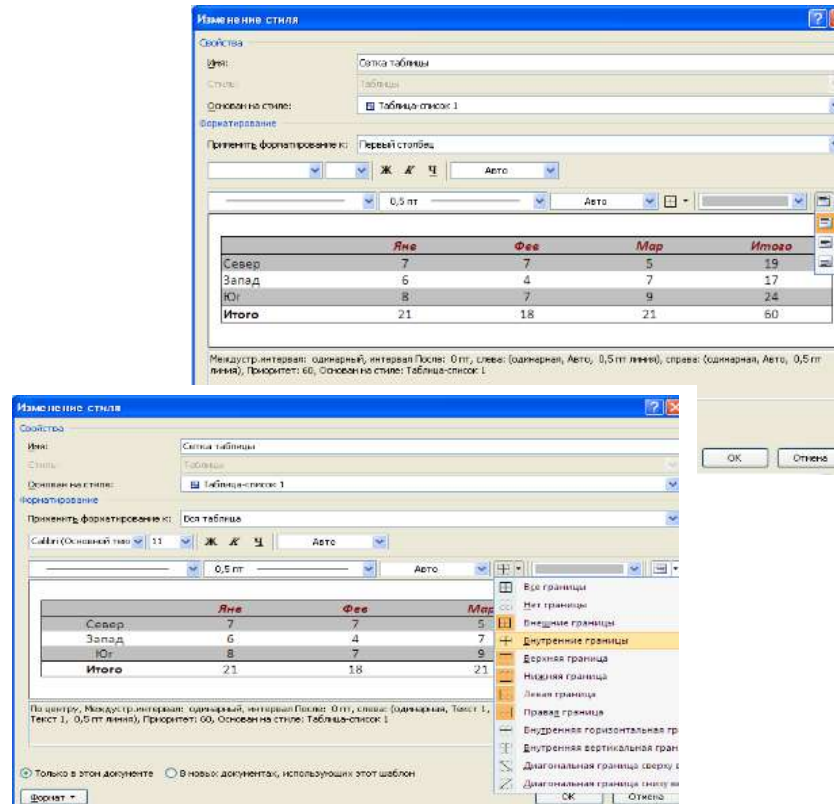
Изменение стиля

Свойства

Имя: Сетка таблицы

Стиль: Таблица

Основан на стиле: Таблица-список 1

Форматирование

Применить форматирование к: Первый столбец

Ж К Ч Авто

0,5 пт Авто

| | Янв | Фев | Мар | Итого |
|---|---|---|---|---|
| Север | 7 | 7 | 5 | 19 |
| Запад | 6 | 4 | 7 | 17 |
| Юг | 8 | 7 | 9 | 24 |
| Итого | 21 | 18 | 21 | 60 |

Междустр.интервал: одинарный, интервал После: 0 пт, слева: (одинарная, Авто, 0,5 пт линия), справа: (одинарная, Авто, 0,5 пт линия), Приоритет: 60, Основан на стиле: Таблица-список 1

ОК Отмена

Изменение стиля

Свойства

Имя: Сетка таблицы

Стиль: Таблица

Основан на стиле: Таблица-список 1

Форматирование

Применить форматирование к: Вся таблица

Calibri (Основной тек 11 Ж К Ч Авто

0,5 пт Авто

| | Янв | Фев | Мар |
|---|---|---|---|
| Север | 7 | 7 | 5 |
| Запад | 6 | 4 | 7 |
| Юг | 8 | 7 | 9 |
| Итого | 21 | 18 | 21 |

По центру, Междустр.интервал: одинарный, интервал После: 0 пт, слева: (одинарная, Текст 1, Текст 1, 0,5 пт линия), Приоритет: 60, Основан на стиле: Таблица-список 1

Все границы
Нет границы
Внешние границы
Внутренние границы
Верхняя граница
Нижняя граница
Левая граница
Правая граница
Внутренняя горизонтальная гр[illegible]
Внутренняя вертикальная гран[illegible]
Диагональная граница сверху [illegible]
Диагональная граница снизу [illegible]

Только в этом документе В новых документах, использующих этот шаблон

Формат ОК Отмена